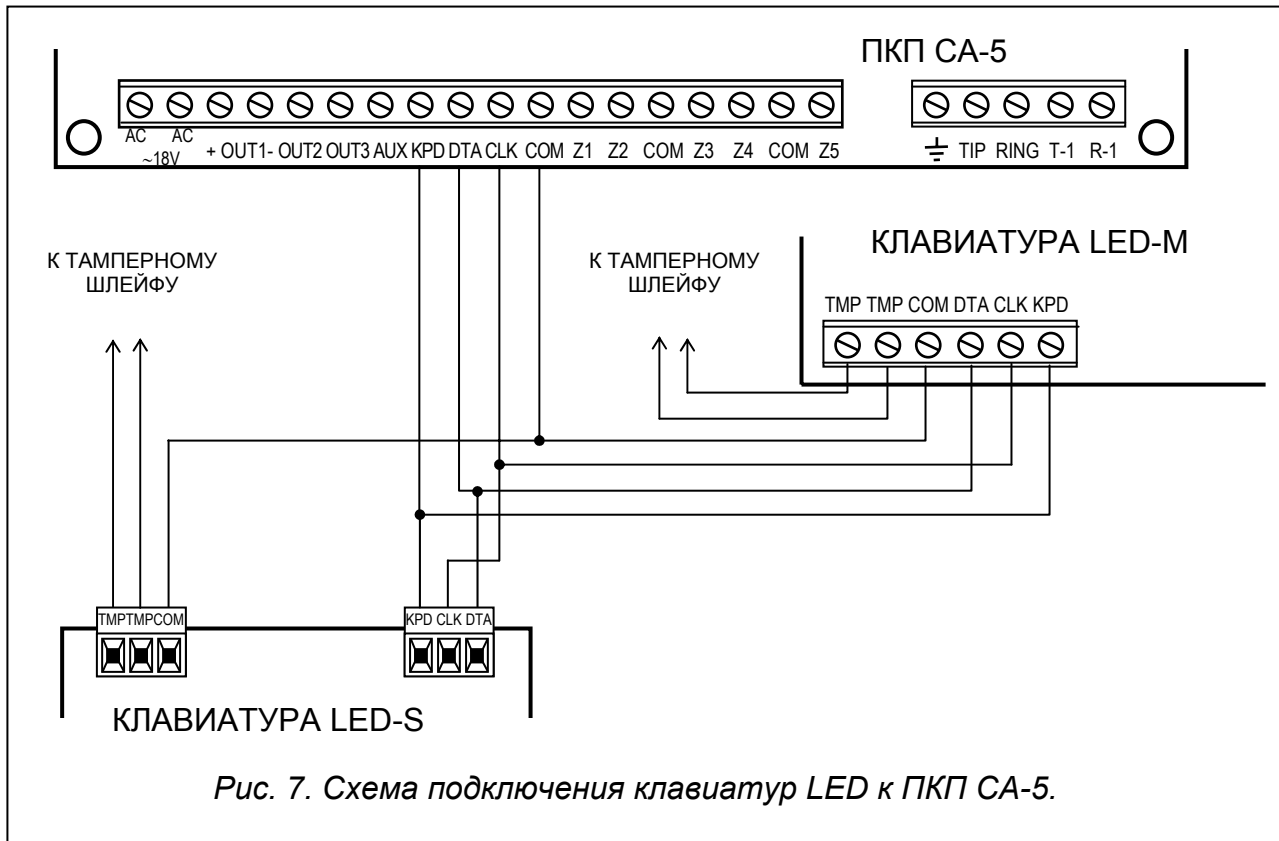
ПКП СА-5

AC AC ~18V + OUT1- OUT2 OUT3 AUX KPD DTA CLK COM Z1 Z2 COM Z3 Z4 COM Z5

TIP RING T-1 R-1

К ТАМПЕРНОМУ ШЛЕЙФУ

КЛАВИАТУРА LED-M

К ТАМПЕРНОМУ ШЛЕЙФУ

TMP TMP COM DTA CLK KPD

TMPTMPCOM

KPD CLK DTA

КЛАВИАТУРА LED-S

Рис. 7. Схема подключения клавиатур LED к ПКП СА-5.